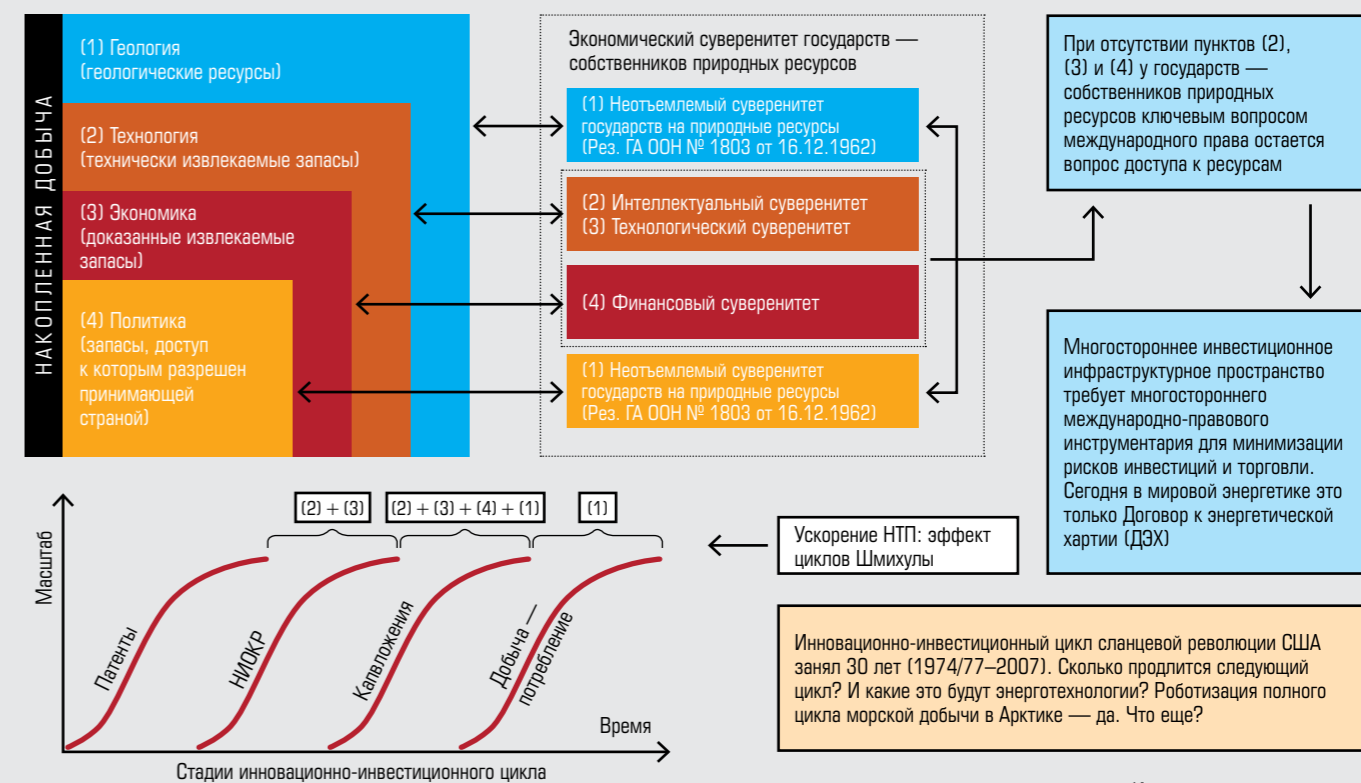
НАКОПЛЕННАЯ ДОБЫЧА

(1) Геология
(геологические ресурсы)

(2) Технология
(технически извлекаемые запасы)

(3) Экономика
(доказанные извлекаемые запасы)

(4) Политика
(запасы, доступ к которым разрешен принимающей страной)

Экономический суверенитет государств — собственников природных ресурсов

(1) Неотъемлемый суверенитет государств на природные ресурсы
(Рез. ГА ООН № 1803 от 16.12.1962)

(2) Интеллектуальный суверенитет
(3) Технологический суверенитет

(4) Финансовый суверенитет

(1) Неотъемлемый суверенитет государств на природные ресурсы
(Рез. ГА ООН № 1803 от 16.12.1962)

При отсутствии пунктов (2), (3) и (4) у государств — собственников природных ресурсов ключевым вопросом международного права остается вопрос доступа к ресурсам

Многостороннее инвестиционное инфраструктурное пространство требует многостороннего международно-правового инструментария для минимизации рисков инвестиций и торговли. Сегодня в мировой энергетике это только Договор к энергетической хартии (ДЭХ)

(2) + (3)
(2) + (3) + (4) + (1)
(1)

Ускорение НТП: эффект циклов Шмихулы

Масштаб

Патенты
НИОКР
Капвложения
Добыча — потребление

Время

Стадии инновационно-инвестиционного цикла

Инновационно-инвестиционный цикл сланцевой революции США занял 30 лет (1974/77–2007). Сколько продлится следующий цикл? И какие это будут энерготехнологии? Роботизация полного цикла морской добычи в Арктике — да. Что еще?